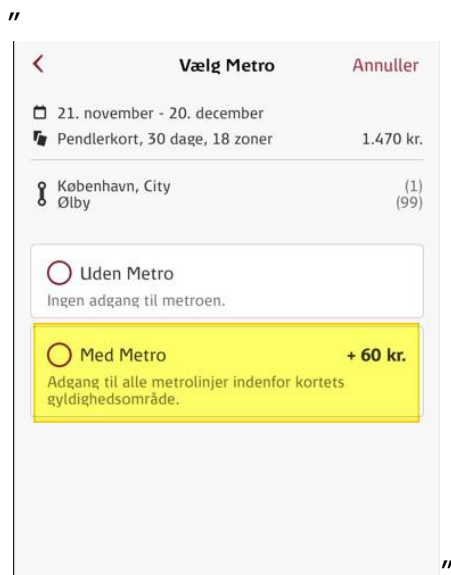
"

<

Vælg Metro

Annuller

21. november - 20. december

Pendlerkort, 30 dage, 18 zoner 1.470 kr.

København, City (1)
Ølby (99)

Uden Metro

Ingen adgang til metroen.

Med Metro + 60 kr.

Adgang til alle metrolinjer indenfor kortets gyldighedsområde.

"